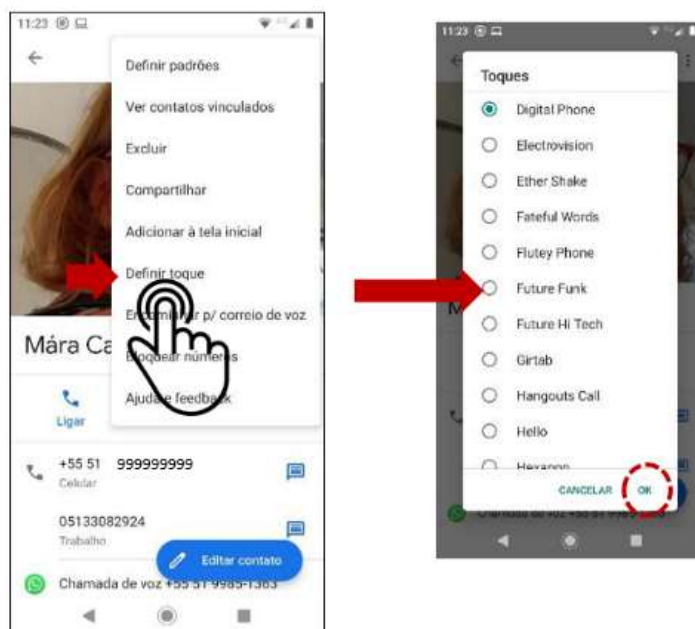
11:23

Definir padrões

Ver contatos vinculados

Excluir

Compartilhar

Adicionar à tela inicial

Definir toque

En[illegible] p/ correio de voz

Bloquear números

Ajuda e feedback

Mára Ca

Ligar

+55 51 999999999
Celular

05133082924
Trabalho

Editar contato

Chamada de voz +55 51 9985-1363

11:23

Toques

Digital Phone

Electrovision

Ether Shake

Fateful Words

Flutey Phone

Future Funk

Future Hi Tech

Girtab

Hangouts Call

Hello

Hexagon

CANCELAR

OK

Chamada de voz +55 51 9985